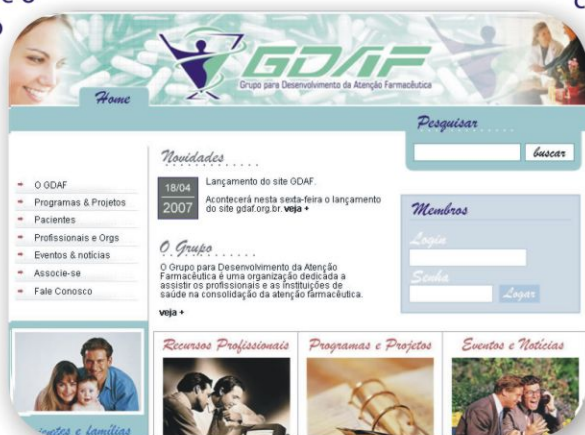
GDAF
Grupo para Desenvolvimento da Atenção Farmacêutica

Home

Pesquisar
buscar

O GDAF
Programas & Projetos
Pacientes
Profissionais e Orgs
Eventos & notícias
Associe-se
Fale Conosco

Novidades

18/04
2007
Lançamento do site GDAF.
Acontecerá nesta sexta-feira o lançamento do site gdaf.org.br. veja +

O Grupo
O Grupo para Desenvolvimento da Atenção Farmacêutica é uma organização dedicada a assistir os profissionais e as instituições de saúde na consolidação da atenção farmacêutica.
veja +

Membros
Login
Senha
Logar

Recursos Profissionais
Programas e Projetos
Eventos e Notícias

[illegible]ientes e famílias